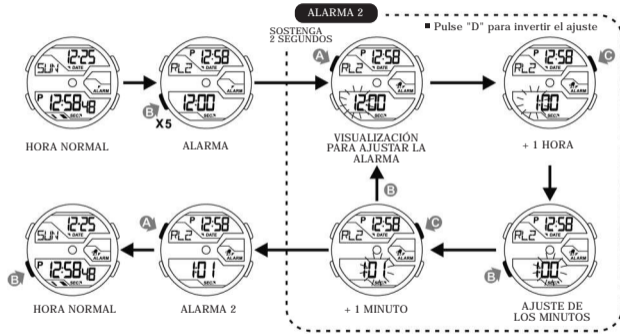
ALARMA 2

SOSTENGA 2 SEGUNDOS

■ Pulse "D" para invertir el ajuste

12:25 SUN DATE P 12:58 48 SEC

HORA NORMAL

B X5

AL2 12:58 DATE ALARM 12:00 SEC

ALARMA

A

AL2 12:58 DATE ALARM 12:00 SEC

VISUALIZACIÓN PARA AJUSTAR LA ALARMA

C

AL2 12:58 DATE ALARM 1:00 SEC

+ 1 HORA

AL2 12:58 DATE ALARM 1:00 SEC

B

AJUSTE DE LOS MINUTOS

B

C

AL2 12:58 DATE ALARM 1:01 SEC

+ 1 MINUTO

A

AL2 12:58 DATE ALARM 1:01 SEC

ALARMA 2

12:25 SUN DATE P 12:58 48 SEC

B

HORA NORMAL